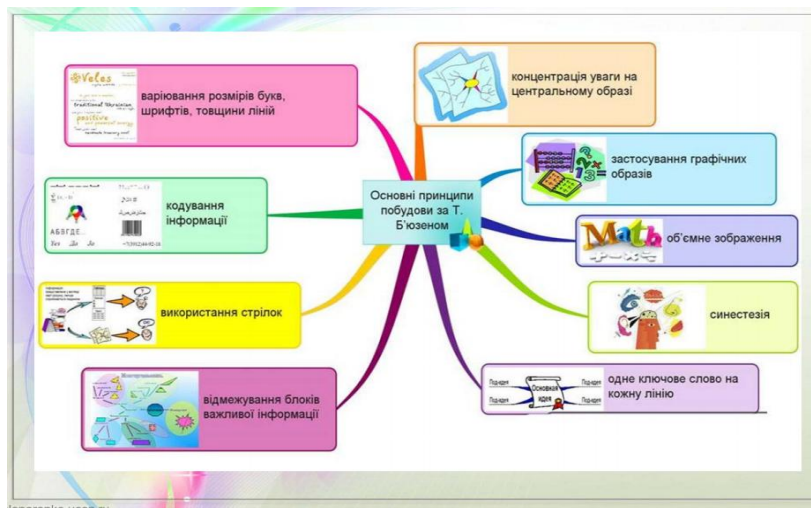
Основні принципи побудови за Т. Б'юзеном

варіювання розмірів букв, шрифтів, товщини ліній

кодування інформації

АБВГДЕ

використання стрілок

відмежування блоків важливої інформації

концентрація уваги на центральному образі

застосування графічних образів

Math

об'ємне зображення

синестезія

Подідея

Основная идея

Подідея

Подідея

Подідея

одне ключове слово на кожну лінію